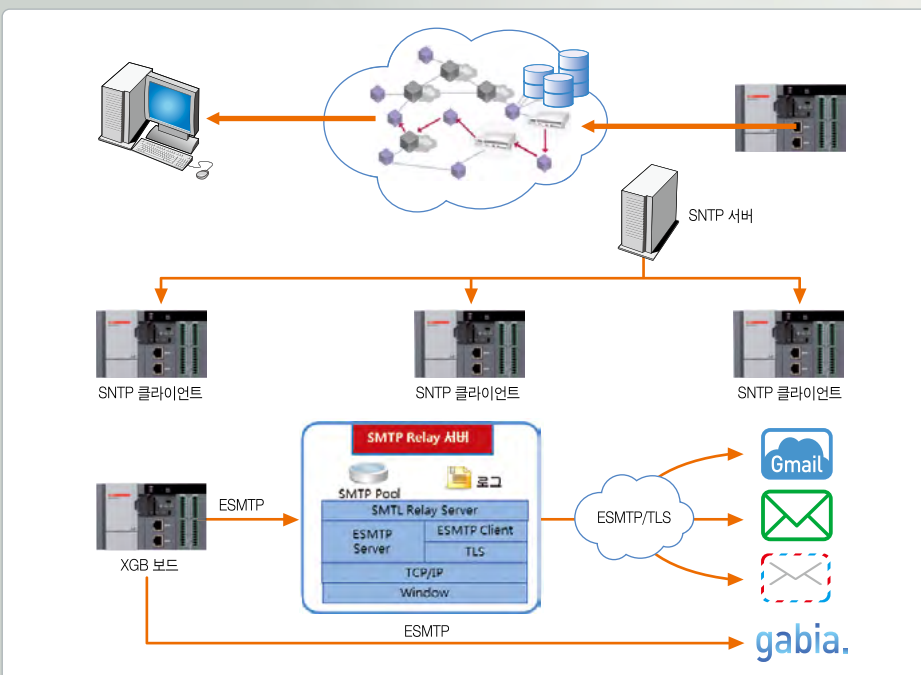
SNTP 서버

SNTP 클라이언트

SNTP 클라이언트

SNTP 클라이언트

SMTP Relay 서버

SMTP Pool

로그

SMTL Relay Server

| ESMTP Server | ESMTP Client |
|---|---|
| | TLS |

TCP/IP

Window

ESMTP

XGB 보드

ESMTP/TLS

Gmail

ESMTP

gabia.